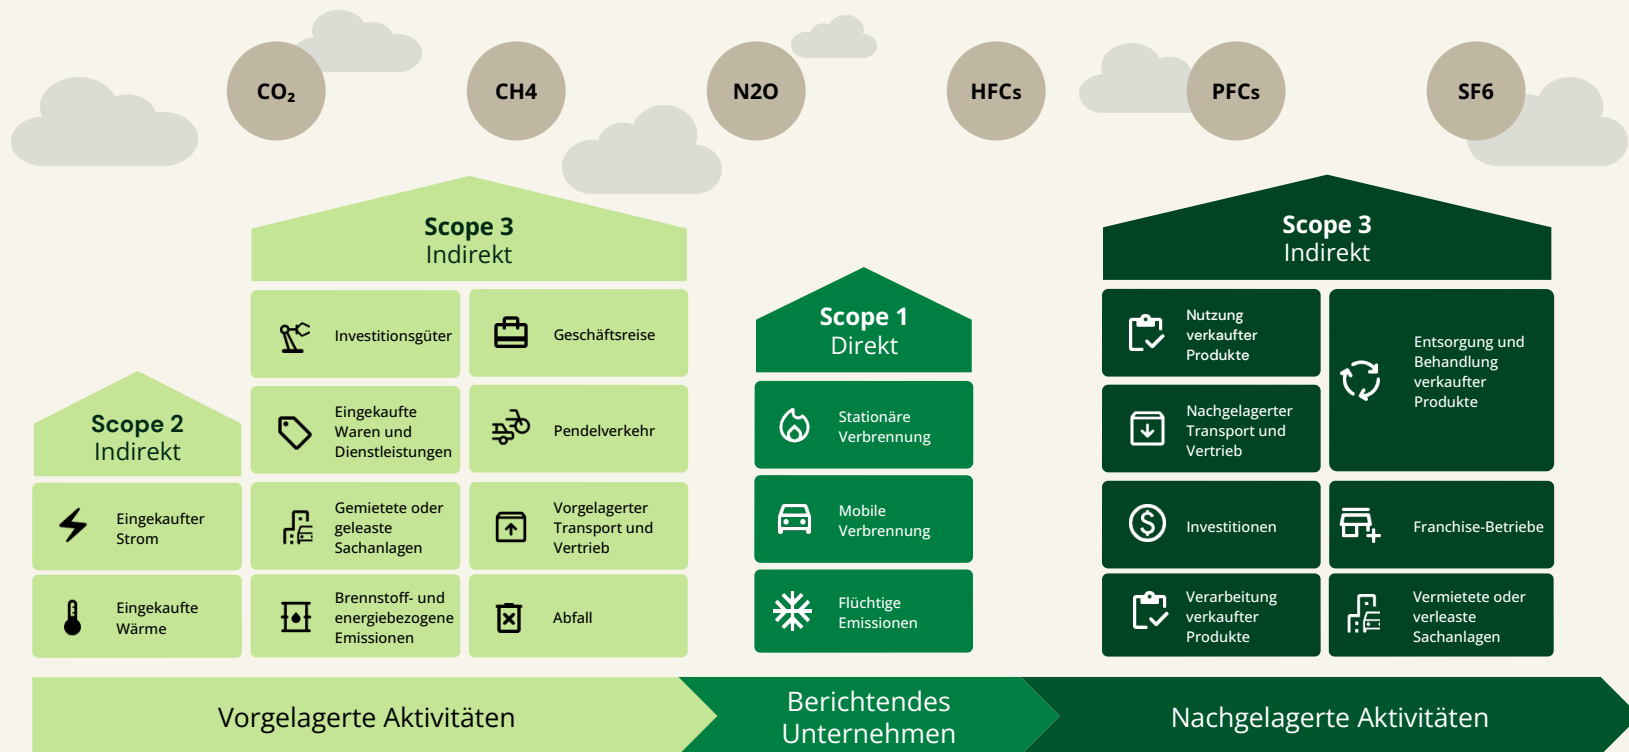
$CO_2$ CH4 N2O HFCs PFCs SF6

Scope 3
Indirekt

Investitionsgüter

Geschäftsreise

Eingekaufte Waren und Dienstleistungen

Pendelverkehr

Gemietete oder geleaste Sachanlagen

Vorgelagerter Transport und Vertrieb

Brennstoff- und energiebezogene Emissionen

Abfall

Scope 2
Indirekt

Eingekaufter Strom

Eingekaufte Wärme

Scope 1
Direkt

Stationäre Verbrennung

Mobile Verbrennung

Flüchtige Emissionen

Scope 3
Indirekt

Nutzung verkaufter Produkte

Entsorgung und Behandlung verkaufter Produkte

Nachgelagerter Transport und Vertrieb

Investitionen

Franchise-Betriebe

Verarbeitung verkaufter Produkte

Vermietete oder verleaste Sachanlagen

Vorgelagerte Aktivitäten

Berichtendes Unternehmen

Nachgelagerte Aktivitäten